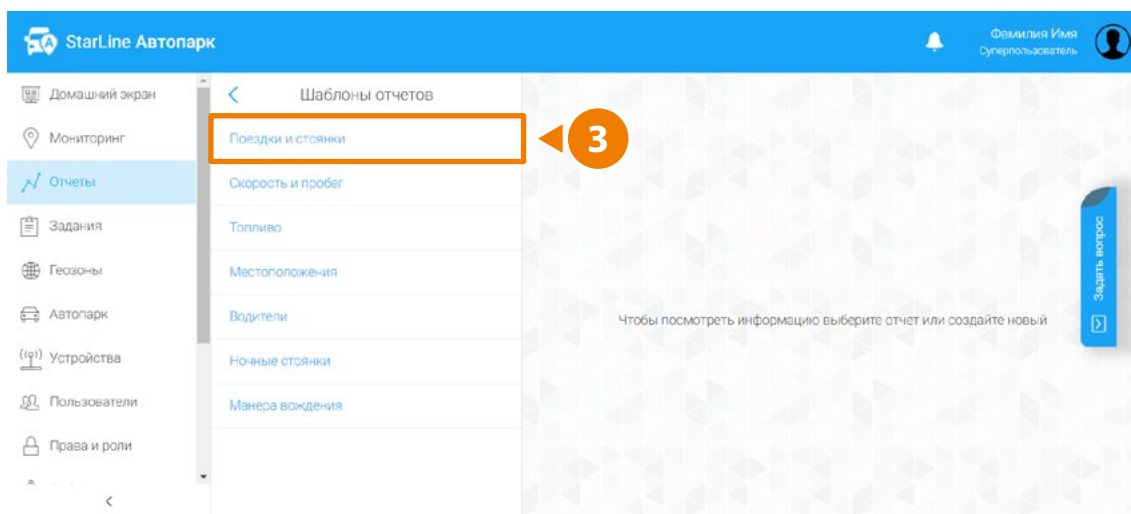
StarLine Автопарк

Фамилия Имя
Суперпользователь

Домашний экран
Мониторинг
Отчеты
Задания
Геозоны
Автопарк
Устройства
Пользователи
Права и роли

Шаблоны отчетов

Поездки и стоянки
Скорость и пробег
Топливо
Местоположения
Водители
Ночные стоянки
Манера вождения

3

Чтобы посмотреть информацию выберите отчет или создайте новый

Задать вопрос